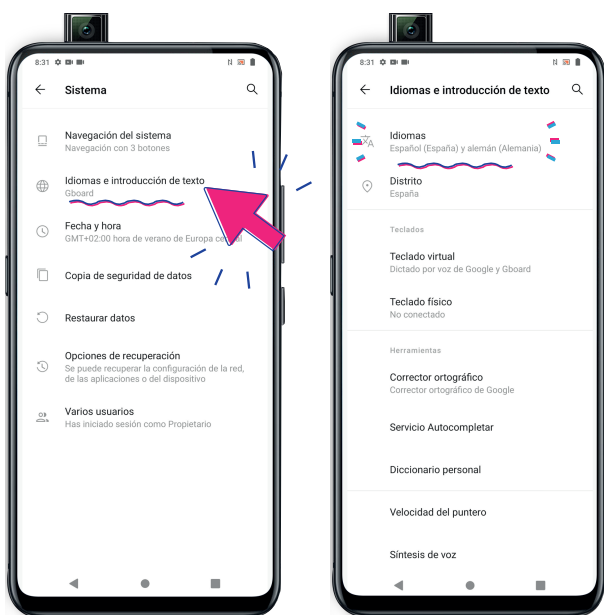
8:31

Sistema

Navegación del sistema
Navegación con 3 botones

Idiomas e introducción de texto
Gboard

Fecha y hora
GMT+02:00 hora de verano de Europa ce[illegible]

Copia de seguridad de datos

Restaurar datos

Opciones de recuperación
Se puede recuperar la configuración de la red, de las aplicaciones o del dispositivo.

Varios usuarios
Has iniciado sesión como Propietario

8:31

Idiomas e introducción de texto

Idiomas
Español (España) y alemán (Alemania)

Distrito
España

Teclados

Teclado virtual
Dictado por voz de Google y Gboard

Teclado físico
No conectado

Herramientas

Corrector ortográfico
Corrector ortográfico de Google

Servicio Autocompletar

Diccionario personal

Velocidad del puntero

Síntesis de voz